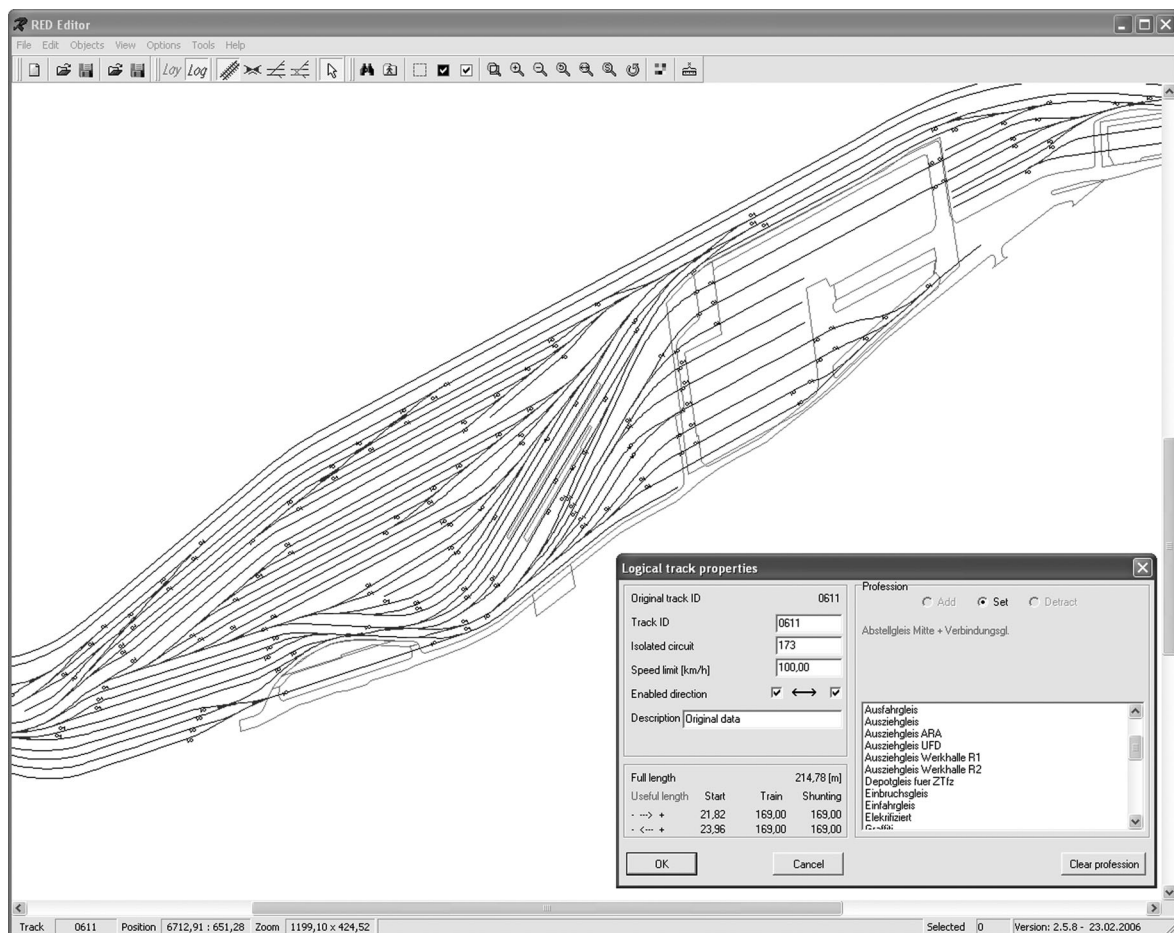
RED Editor

File Edit Objects View Options Tools Help

Loy Log

Logical track properties

Original track ID 0611

Track ID 0611

Isolated circuit 173

Speed limit [km/h] 100,00

Enabled direction ⟷

Description Original data

Full length 214,78 [m]

| Useful length | Start | Train | Shunting |
|---|---|---|---|
| - ---> + | 21,82 | 169,00 | 169,00 |
| - <--- + | 23,96 | 169,00 | 169,00 |

Profession

Add Set Detract

Abstellgleis Mitte + Verbindungsgl.

Ausfahrgleis
Ausziehgleis
Ausziehgleis ARA
Ausziehgleis UFD
Ausziehgleis Werkhalle R1
Ausziehgleis Werkhalle R2
Depotgleis fuer ZTfz
Einbruchsgleis
Einfahrgleis
Elektrifiziert
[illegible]

OK Cancel Clear profession

Track 0611 Position 6712,91 : 651,28 Zoom 1199,10 x 424,52 Selected 0 Version: 2.5.8 - 23.02.2006